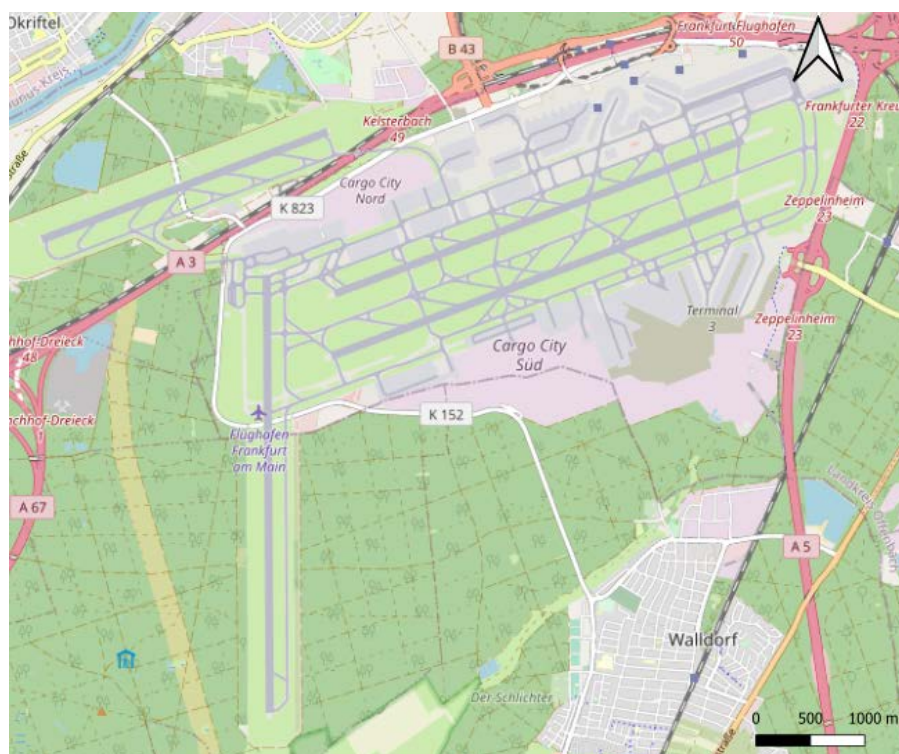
Okriftel
B 43
Frankfurt Flughafen
50
Frankfurter Kreu
22
Kelsterbach
49
Cargo City
Nord
K 823
Zeppelinheim
23
A 3
Terminal
3
Zeppelinheim
23
chhof-Dreieck
48
Cargo City
Süd
nchhof-Dreieck
K 152
Flughafen
Frankfurt
am Main
A 67
A 5
Walldorf
Der Schlichter
0
500
1000 m